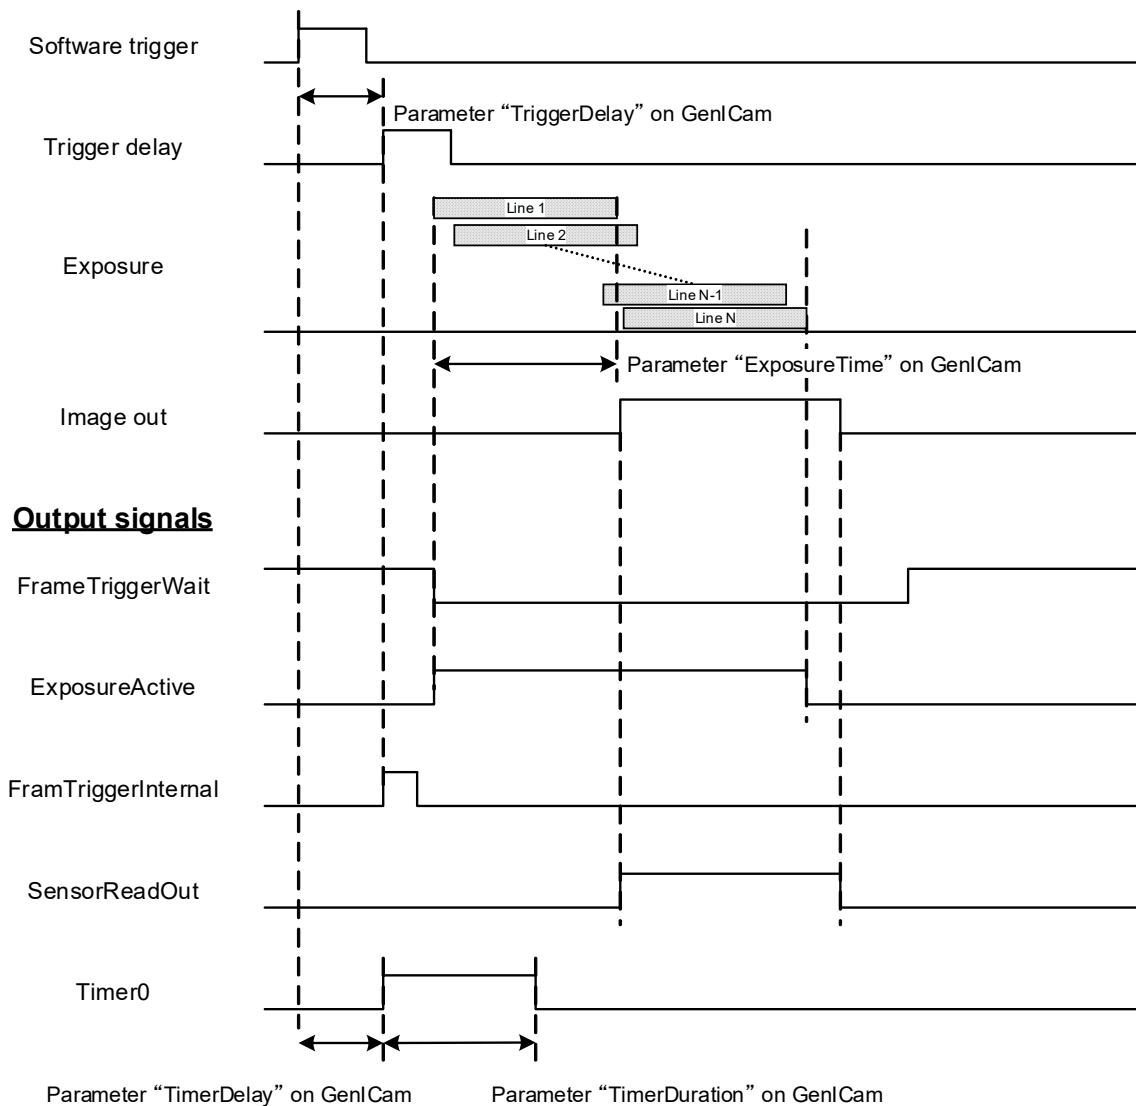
Software trigger

Parameter “TriggerDelay” on GenICam

Trigger delay

Line 1

Line 2

Exposure

Line N-1

Line N

Parameter “ExposureTime” on GenICam

Image out

**Output signals**

FrameTriggerWait

ExposureActive

FramTriggerInternal

SensorReadOut

Timer0

Parameter “TimerDelay” on GenICam

Parameter “TimerDuration” on GenICam